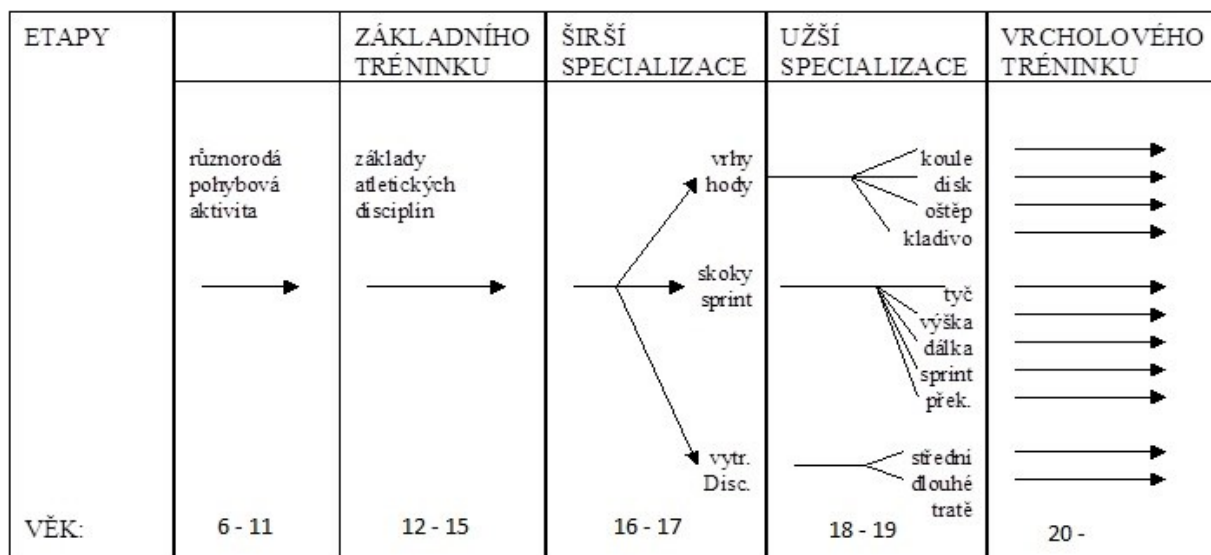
| ETAPY | | ZÁKLADNÍHO TRÉNINKU | ŠIRŠÍ SPECIALIZACE | UŽŠÍ SPECIALIZACE | VRCHOLOVÉHO TRÉNINKU |
|---|---|---|---|---|---|
| | různorodá pohybová aktivita | základy atletických disciplin | vrhy hody<br>skoky sprint<br>vytr. Disc. | koule disk oštěp kladivo<br>tyč výška dálka sprint přek.<br>střední dlouhé tratě | |
| VĚK: | 6 - 11 | 12 - 15 | 16 - 17 | 18 - 19 | 20 - |